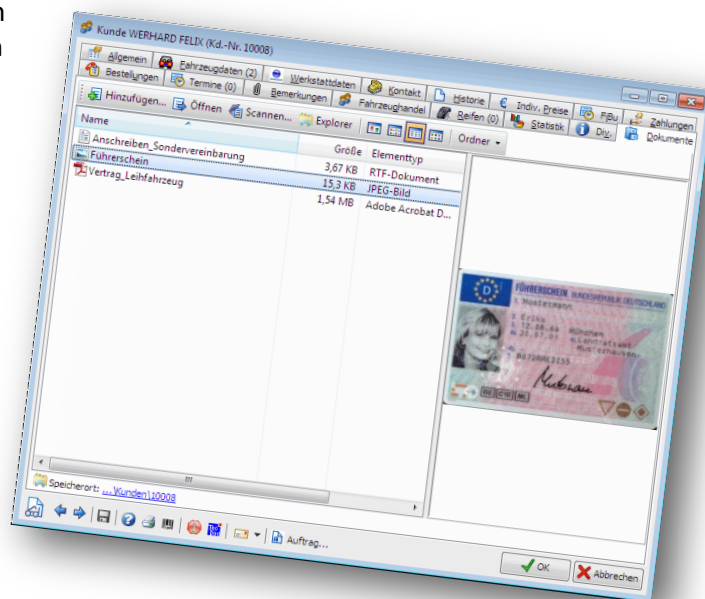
n
n

Kunde WERHARD FELIX (Kd.-Nr. 10008)

Allgemein | Fahrzeugdaten (2) | Werkstattdaten | Kontakt | Historie | Indiv. Preise | FiBu | Zahlungen
Bestellungen | Termine (0) | Bemerkungen | Fahrzeughandel | Reifen (0) | Statistik | Div. | Dokumente

Hinzufügen... | Öffnen | Scannen... | Explorer | Ordner

| Name | Größe | Elementtyp |
|---|---|---|
| Anschreiben_Sondervereinbarung | 3,67 KB | RTF-Dokument |
| Führerschein | 15,3 KB | JPEG-Bild |
| Vertrag_Leihfahrzeug | 1,54 MB | Adobe Acrobat D... |

FÜHRERSCHEIN BUNDESREPUBLIK DEUTSCHLAND
D
1. Mustermann
2. Erika
3. 12.08.64 München
4a. 23.07.01 4c. Landratsamt Musterhausen
5. B072RRE2I55

Speicherort: ...\Kunden\10008

Auftrag...

OK | Abbrechen